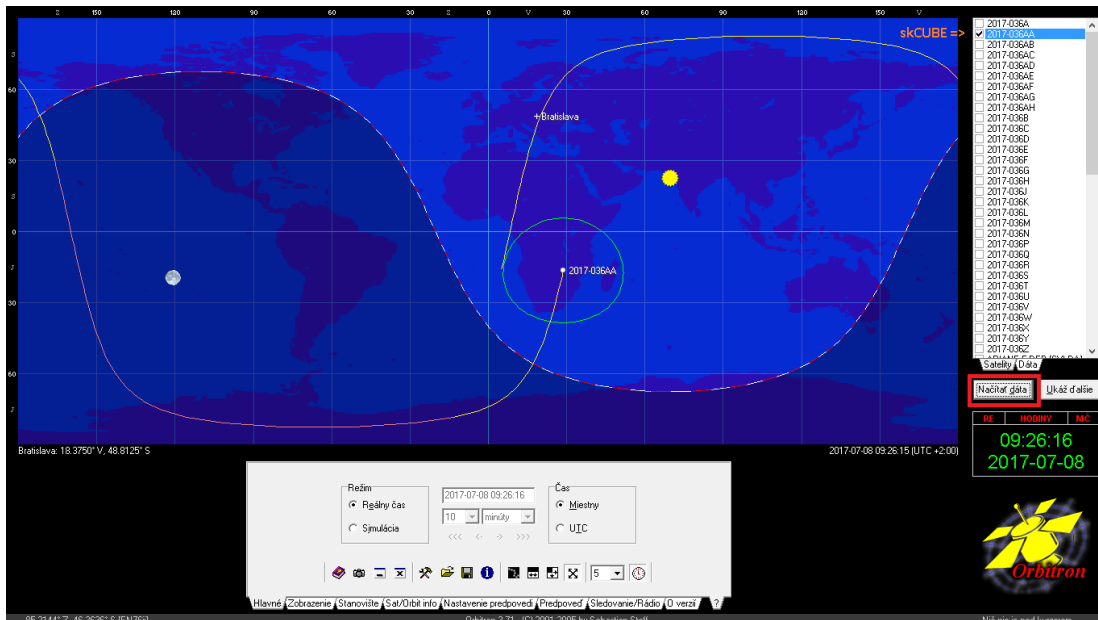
Z 150 120 90 60 30 Z 0 V 30 60 90 120 150 V

S
60
30
S
0
J
30
60
J

skCUBE =>

+Bratislava

2017-036AA

2017-036A
2017-036AA
2017-036AB
2017-036AC
2017-036AD
2017-036AE
2017-036AF
2017-036AG
2017-036AH
2017-036B
2017-036C
2017-036D
2017-036E
2017-036F
2017-036G
2017-036H
2017-036J
2017-036K
2017-036L
2017-036M
2017-036N
2017-036P
2017-036Q
2017-036R
2017-036S
2017-036T
2017-036U
2017-036V
2017-036W
2017-036X
2017-036Y
2017-036Z

Satelity | Dáta

Načítať dáta | Ukáž ďalšie

RE | HODINY | NIC
09:26:16
2017-07-08

Bratislava: 18.3750° V, 48.8125° S

2017-07-08 09:26:15 (UTC +2:00)

Režim
Reálny čas
Simulácia

2017-07-08 09:26:16
10 | minúty
<<< < > >>>

Čas
Miestny
UTC

5

Hlavné | Zobrazenie | Stanovište | Sat/Orbit info | Nastavenie predpovedí | Predpoveď | Sledovanie/Rádio | O verzii | ?

Orbitron

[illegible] Orbitron 3.71 - (C) 2001-2005 by Sebastian Stoff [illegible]